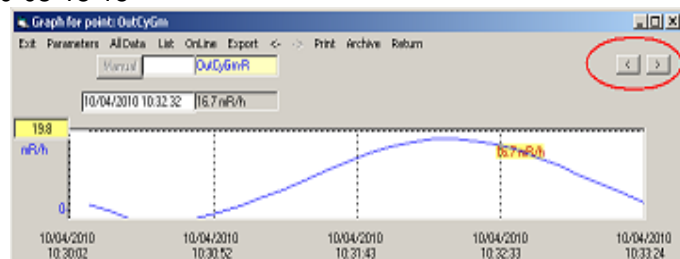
Graph for point: OutCyGm

Exit Parameters AllData List OnLine Export <- -> Print Archive Return

Manual OutCyGmR

10/04/2010 10:32:32 16.7 nR/h

19.8

nR/h

16.7 nR/h

0

10/04/2010 10:30:02

10/04/2010 10:30:52

10/04/2010 10:31:43

10/04/2010 10:32:33

10/04/2010 10:33:24